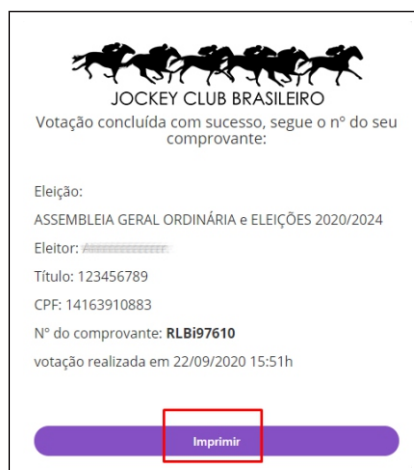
JOCKEY CLUB BRASILEIRO

Votação concluída com sucesso, segue o nº do seu comprovante:

Eleição:

ASSEMBLEIA GERAL ORDINÁRIA e ELEIÇÕES 2020/2024

Eleitor: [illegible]

Título: 123456789

CPF: 14163910883

Nº do comprovante: **RLBi97610**

votação realizada em 22/09/2020 15:51h

Imprimir